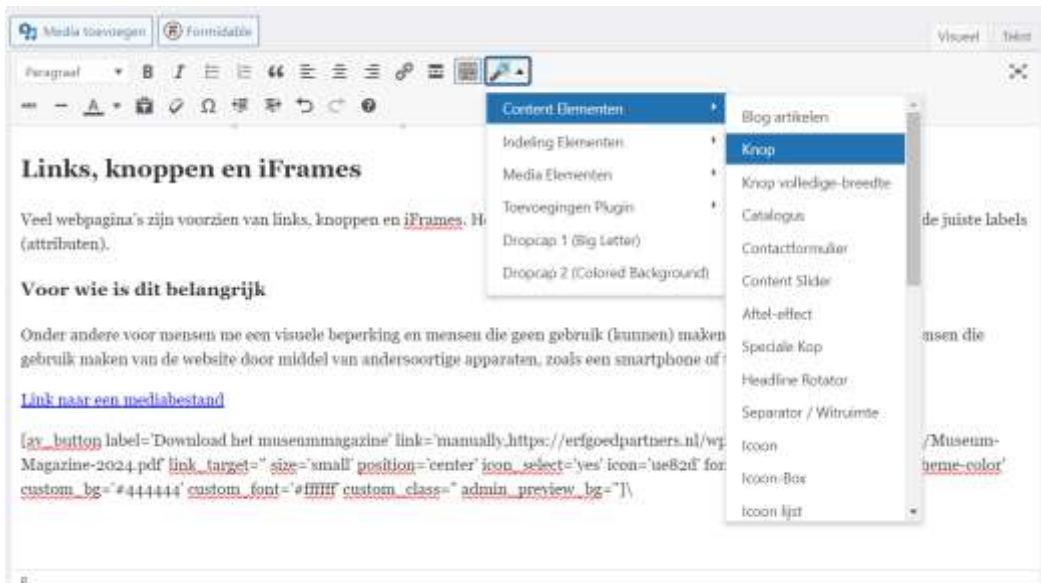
Media toevoegen | Formidable

Visueel | Tekst

Paragraaf

Content Elementen
Indeling Elementen
Media Elementen
Toevoegingen Plugin
Dropcap 1 (Big Letter)
Dropcap 2 (Colored Background)

Blog artikelen
Knop
Knop volledige-breedte
Catalogus
Contactformulier
Content Slider
Aftel-effect
Speciale Kop
Headline Rotator
Separator / Witruimte
Icoon
Icoon-Box
Icoon lijst

Links, knoppen en iFrames

Veel webpagina's zijn voorzien van links, knoppen en iFrames. H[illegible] de juiste labels (attributen).

Voor wie is dit belangrijk

Onder andere voor mensen me een visuele beperking en mensen die geen gebruik (kunnen) maken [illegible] nsen die gebruik maken van de website door middel van andersoortige apparaten, zoals een smartphone of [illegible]

Link naar een mediabestand

[av_button label='Download het museummagazine' link='manually,https://erfgoedpartners.nl/wp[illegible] /Museum-Magazine-2024.pdf' link_target='' size='small' position='center' icon_select='yes' icon='ue82d' fon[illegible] heme-color' custom_bg='#444444' custom_font='#ffffff' custom_class='' admin_preview_bg='']\

p